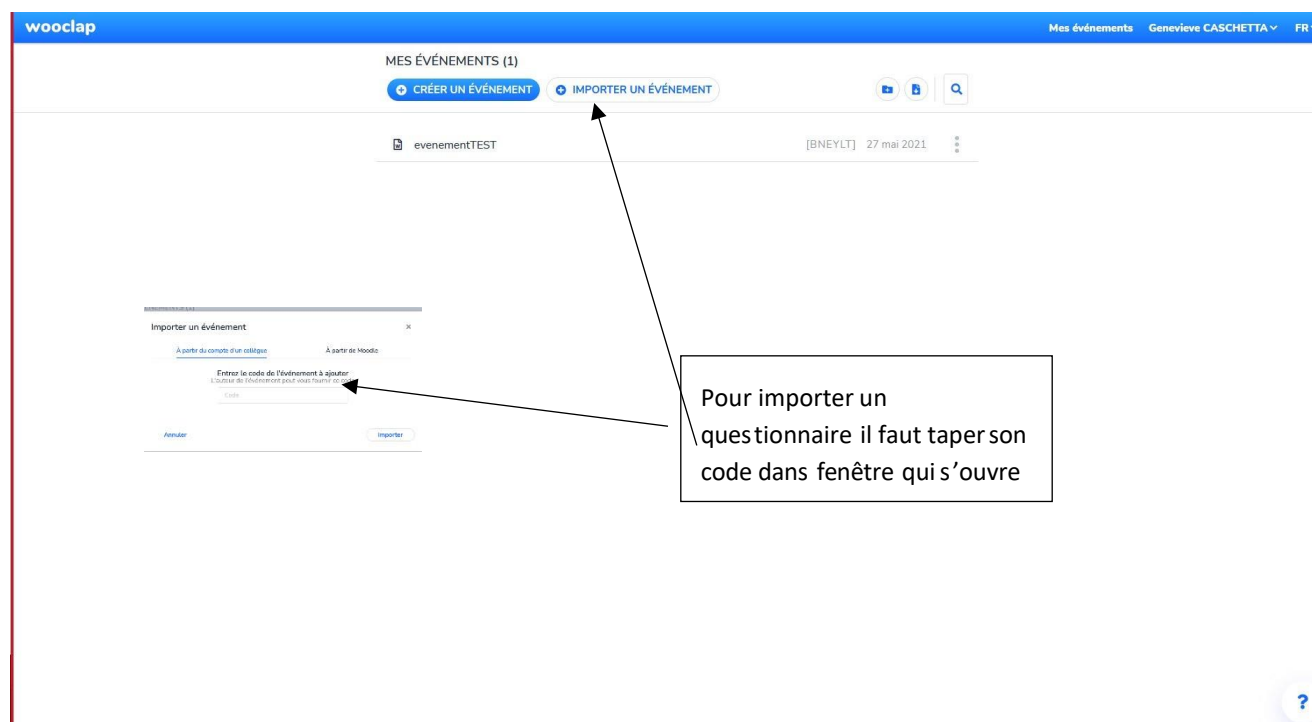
wooclap

Mes événements Genevieve CASCHETTA FR

MES ÉVÉNEMENTS (1)

CRÉER UN ÉVÉNEMENT IMPORTER UN ÉVÉNEMENT

evenementTEST [BNEYLT] 27 mai 2021

Importer un événement ×

À partir du compte d'un collègue À partir de Moodle

Entrez le code de l'événement à ajouter
L'auteur de l'événement peut vous fournir ce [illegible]

Code

Annuler Importer

Pour importer un questionnaire il faut taper son code dans fenêtre qui s'ouvre

?